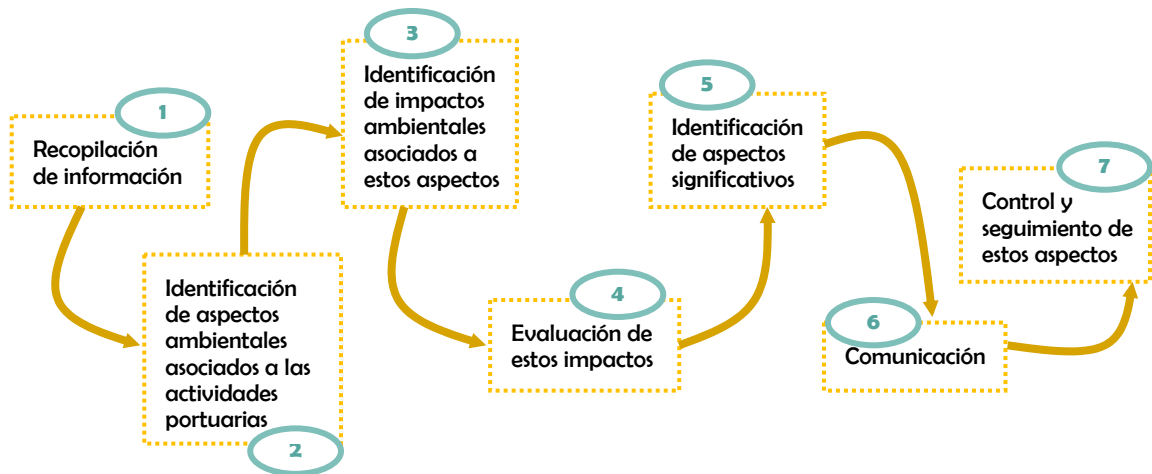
1
Recopilación de información

2
Identificación de aspectos ambientales asociados a las actividades portuarias

3
Identificación de impactos ambientales asociados a estos aspectos

4
Evaluación de estos impactos

5
Identificación de aspectos significativos

6
Comunicación

7
Control y seguimiento de estos aspectos